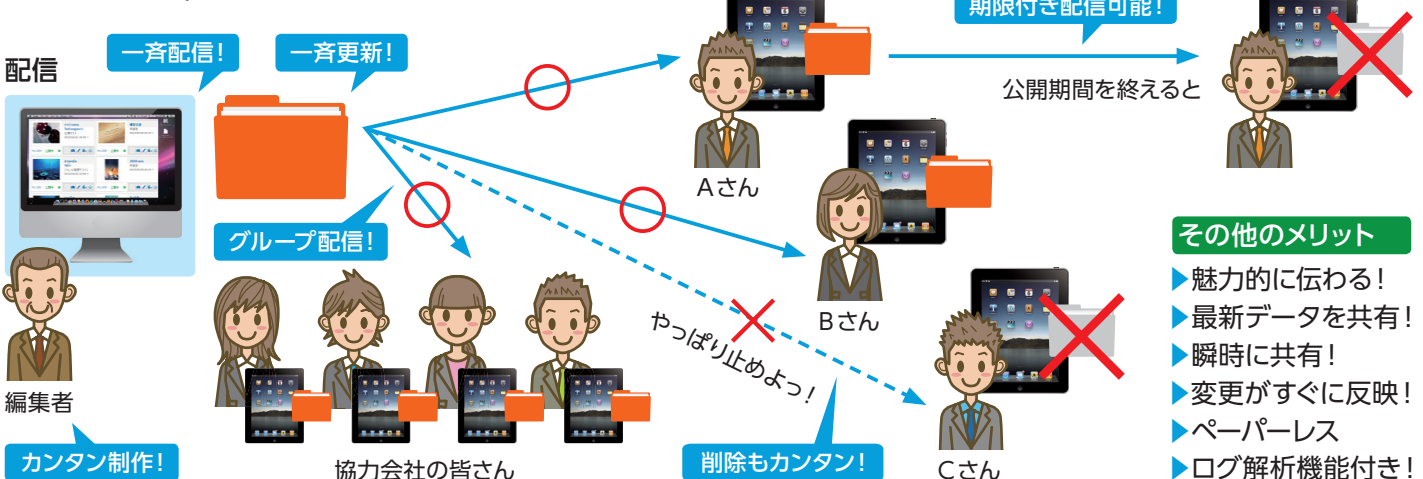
配信

一斉配信!

一斉更新!

期限付き配信可能!

公開期間を終えると

Aさん

Bさん

Cさん

グループ配信!

やっぱり止めよっ!

削除もカンタン!

協力会社の皆さん

編集者

カンタン制作!

その他のメリット
▶魅力的に伝わる!
▶最新データを共有!
▶瞬時に共有!
▶変更がすぐに反映!
▶ペーパーレス
▶ログ解析機能付き!